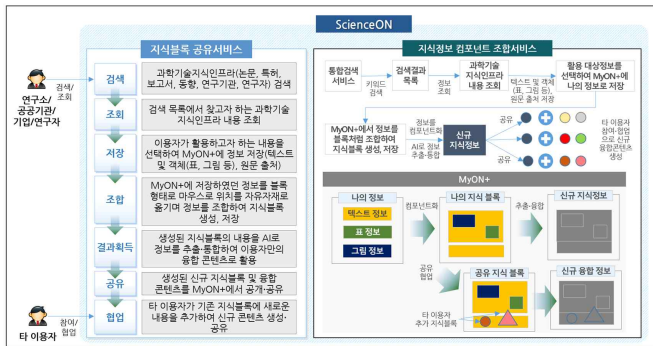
ScienceON

연구소/공공기관/기업/연구자

검색/조회

타 이용자

참여/협업

지식블록 공유서비스

검색
과학기술지식인프라(논문, 특허, 보고서, 동향, 연구기관, 연구자) 검색

조회
검색 목록에서 찾고자 하는 과학기술 지식인프라 내용 조회

저장
이용자가 활용하고자 하는 내용을 선택하여 MyON+에 정보 저장(텍스트 및 객체(표, 그림 등), 원문 출처)

조합
MyON+에 저장하였던 정보를 블록 형태로 마우스로 위치를 자유자재로 옮기며 정보를 조합하여 지식블록 생성, 저장

결과획득
생성된 지식블록의 내용을 AI로 정보를 추출·통합하여 이용자만의 융합 콘텐츠로 활용

공유
생성된 신규 지식블록 및 융합 콘텐츠를 MyON+에서 공개·공유

협업
타 이용자가 기존 지식블록에 새로운 내용을 추가하여 신규 콘텐츠 생성·공유

지식정보 컴포넌트 조합서비스

통합검색 서비스
키워드 검색
검색결과 목록
정보 조회
과학기술 지식인프라 내용 조회
텍스트 및 객체 (표, 그림 등), 원문 출처 저장
활용 대상정보를 선택하여 MyON+에 나의 정보로 저장

MyON+에서 정보를 블록처럼 조합하여 지식블록 생성, 저장
정보를 컴포넌트화
AI로 정보 추출·통합
신규 지식정보
공유
공유
타 이용자 참여·협업으로 신규 융합콘텐츠 생성

MyON+
나의 정보
텍스트 정보
표 정보
그림 정보
컴포넌트화
나의 지식 블록
추출·융합
신규 지식정보
공유 협업
공유 지식 블록
타 이용자 추가 지식블록
신규 융합 정보